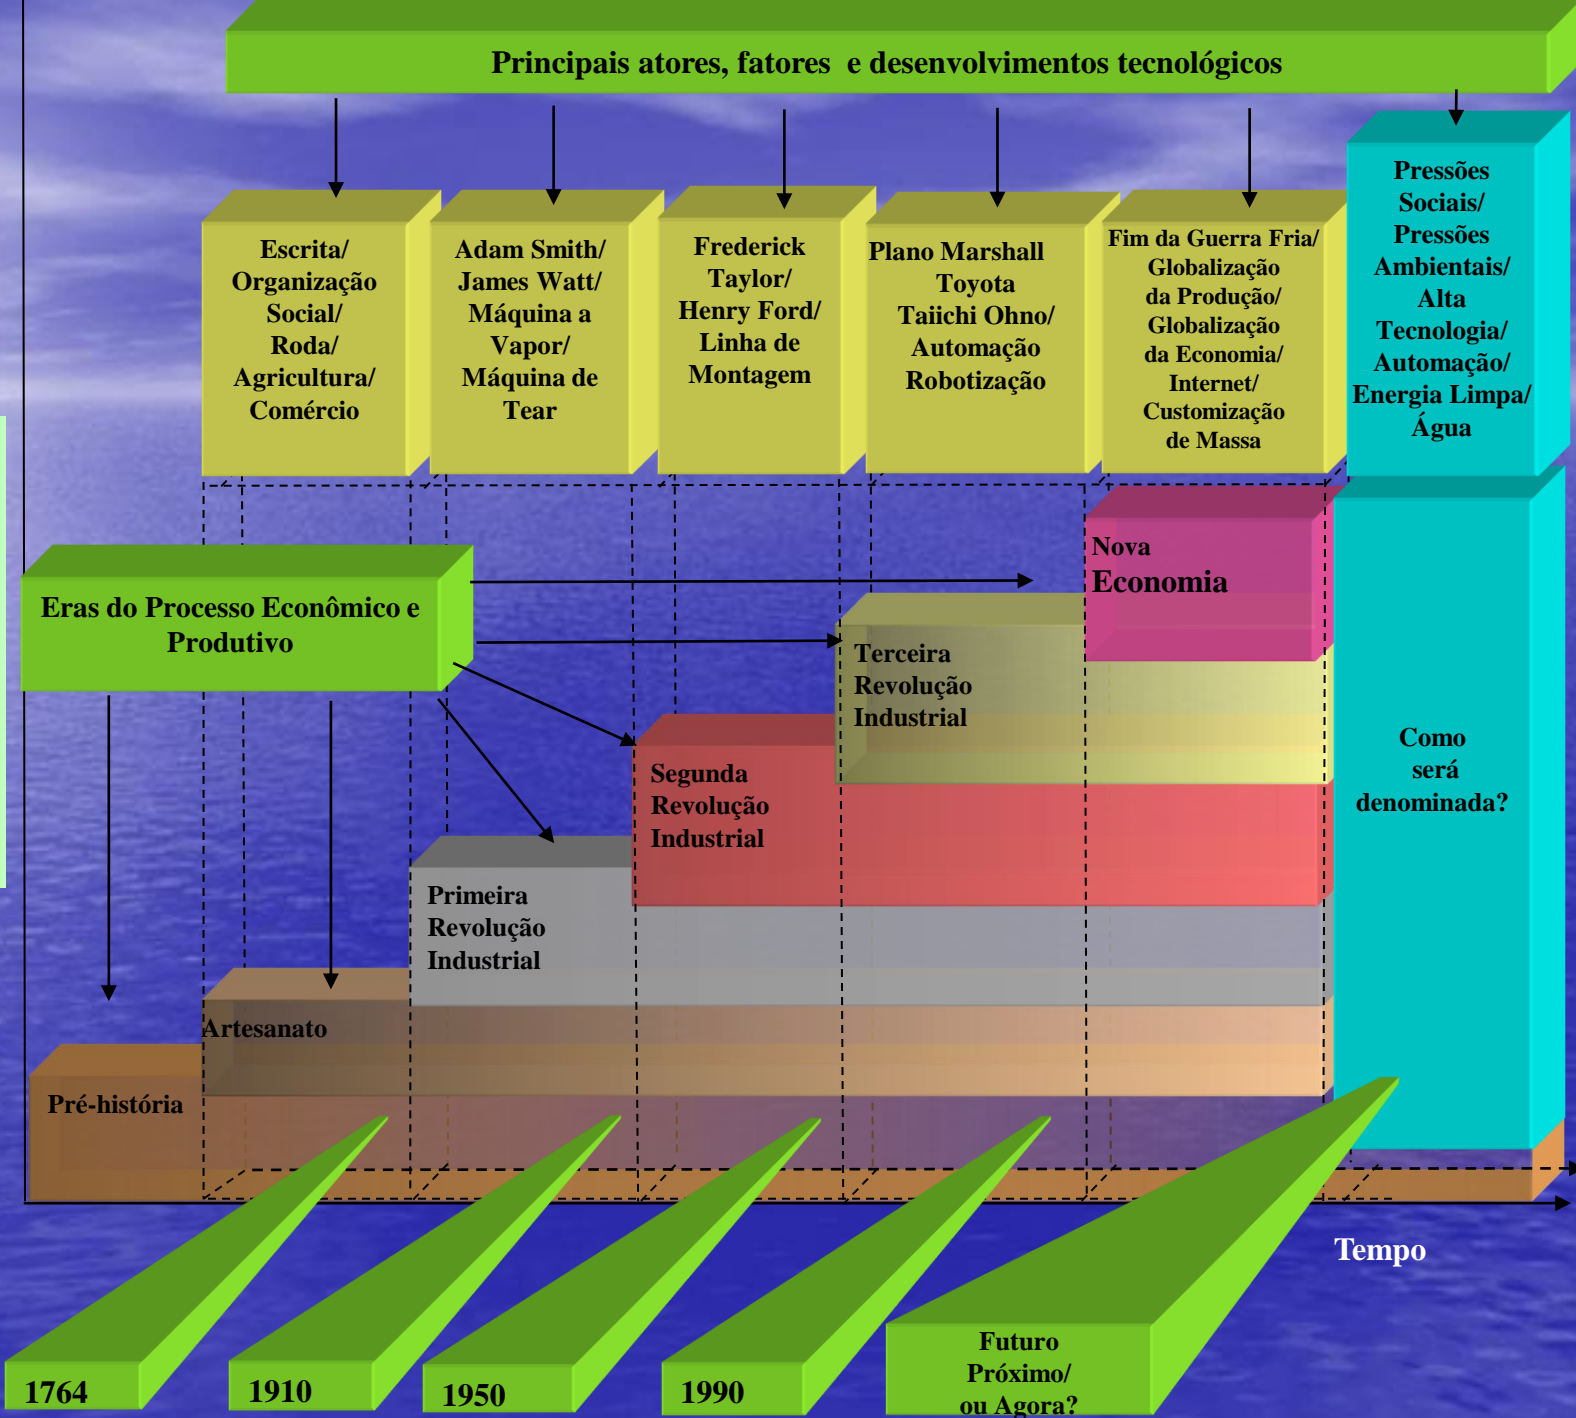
Principais atores, fatores e desenvolvimentos tecnológicos

Escrita/ Organização Social/ Roda/ Agricultura/ Comércio

Adam Smith/ James Watt/ Máquina a Vapor/ Máquina de Tear

Frederick Taylor/ Henry Ford/ Linha de Montagem

Plano Marshall Toyota Taiichi Ohno/ Automação Robotização

Fim da Guerra Fria/ Globalização da Produção/ Globalização da Economia/ Internet/ Customização de Massa

Pressões Sociais/ Pressões Ambientais/ Alta Tecnologia/ Automação/ Energia Limpa/ Água

Eras do Processo Econômico e Produtivo

Nova Economia

Terceira Revolução Industrial

Segunda Revolução Industrial

Primeira Revolução Industrial

Artesanato

Pré-história

Como será denominada?

Tempo

1764

1910

1950

1990

Futuro Próximo/ ou Agora?